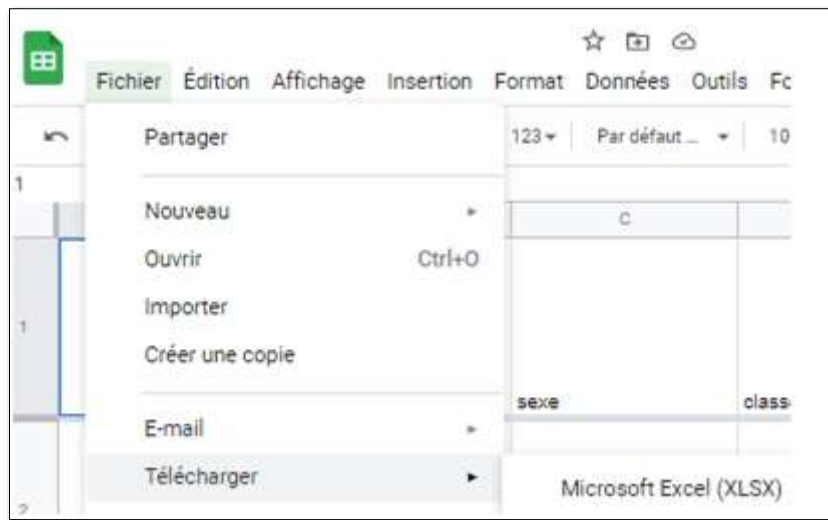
Fichier Édition Affichage Insertion Format Données Outils Fc

Partager

123 ▾ Par défaut ... ▾ 10

1

Nouveau ▸

C

Ouvrir Ctrl+O

Importer

1

Créer une copie

sexe

class

E-mail ▸

Télécharger ▸

Microsoft Excel (XLSX)

2